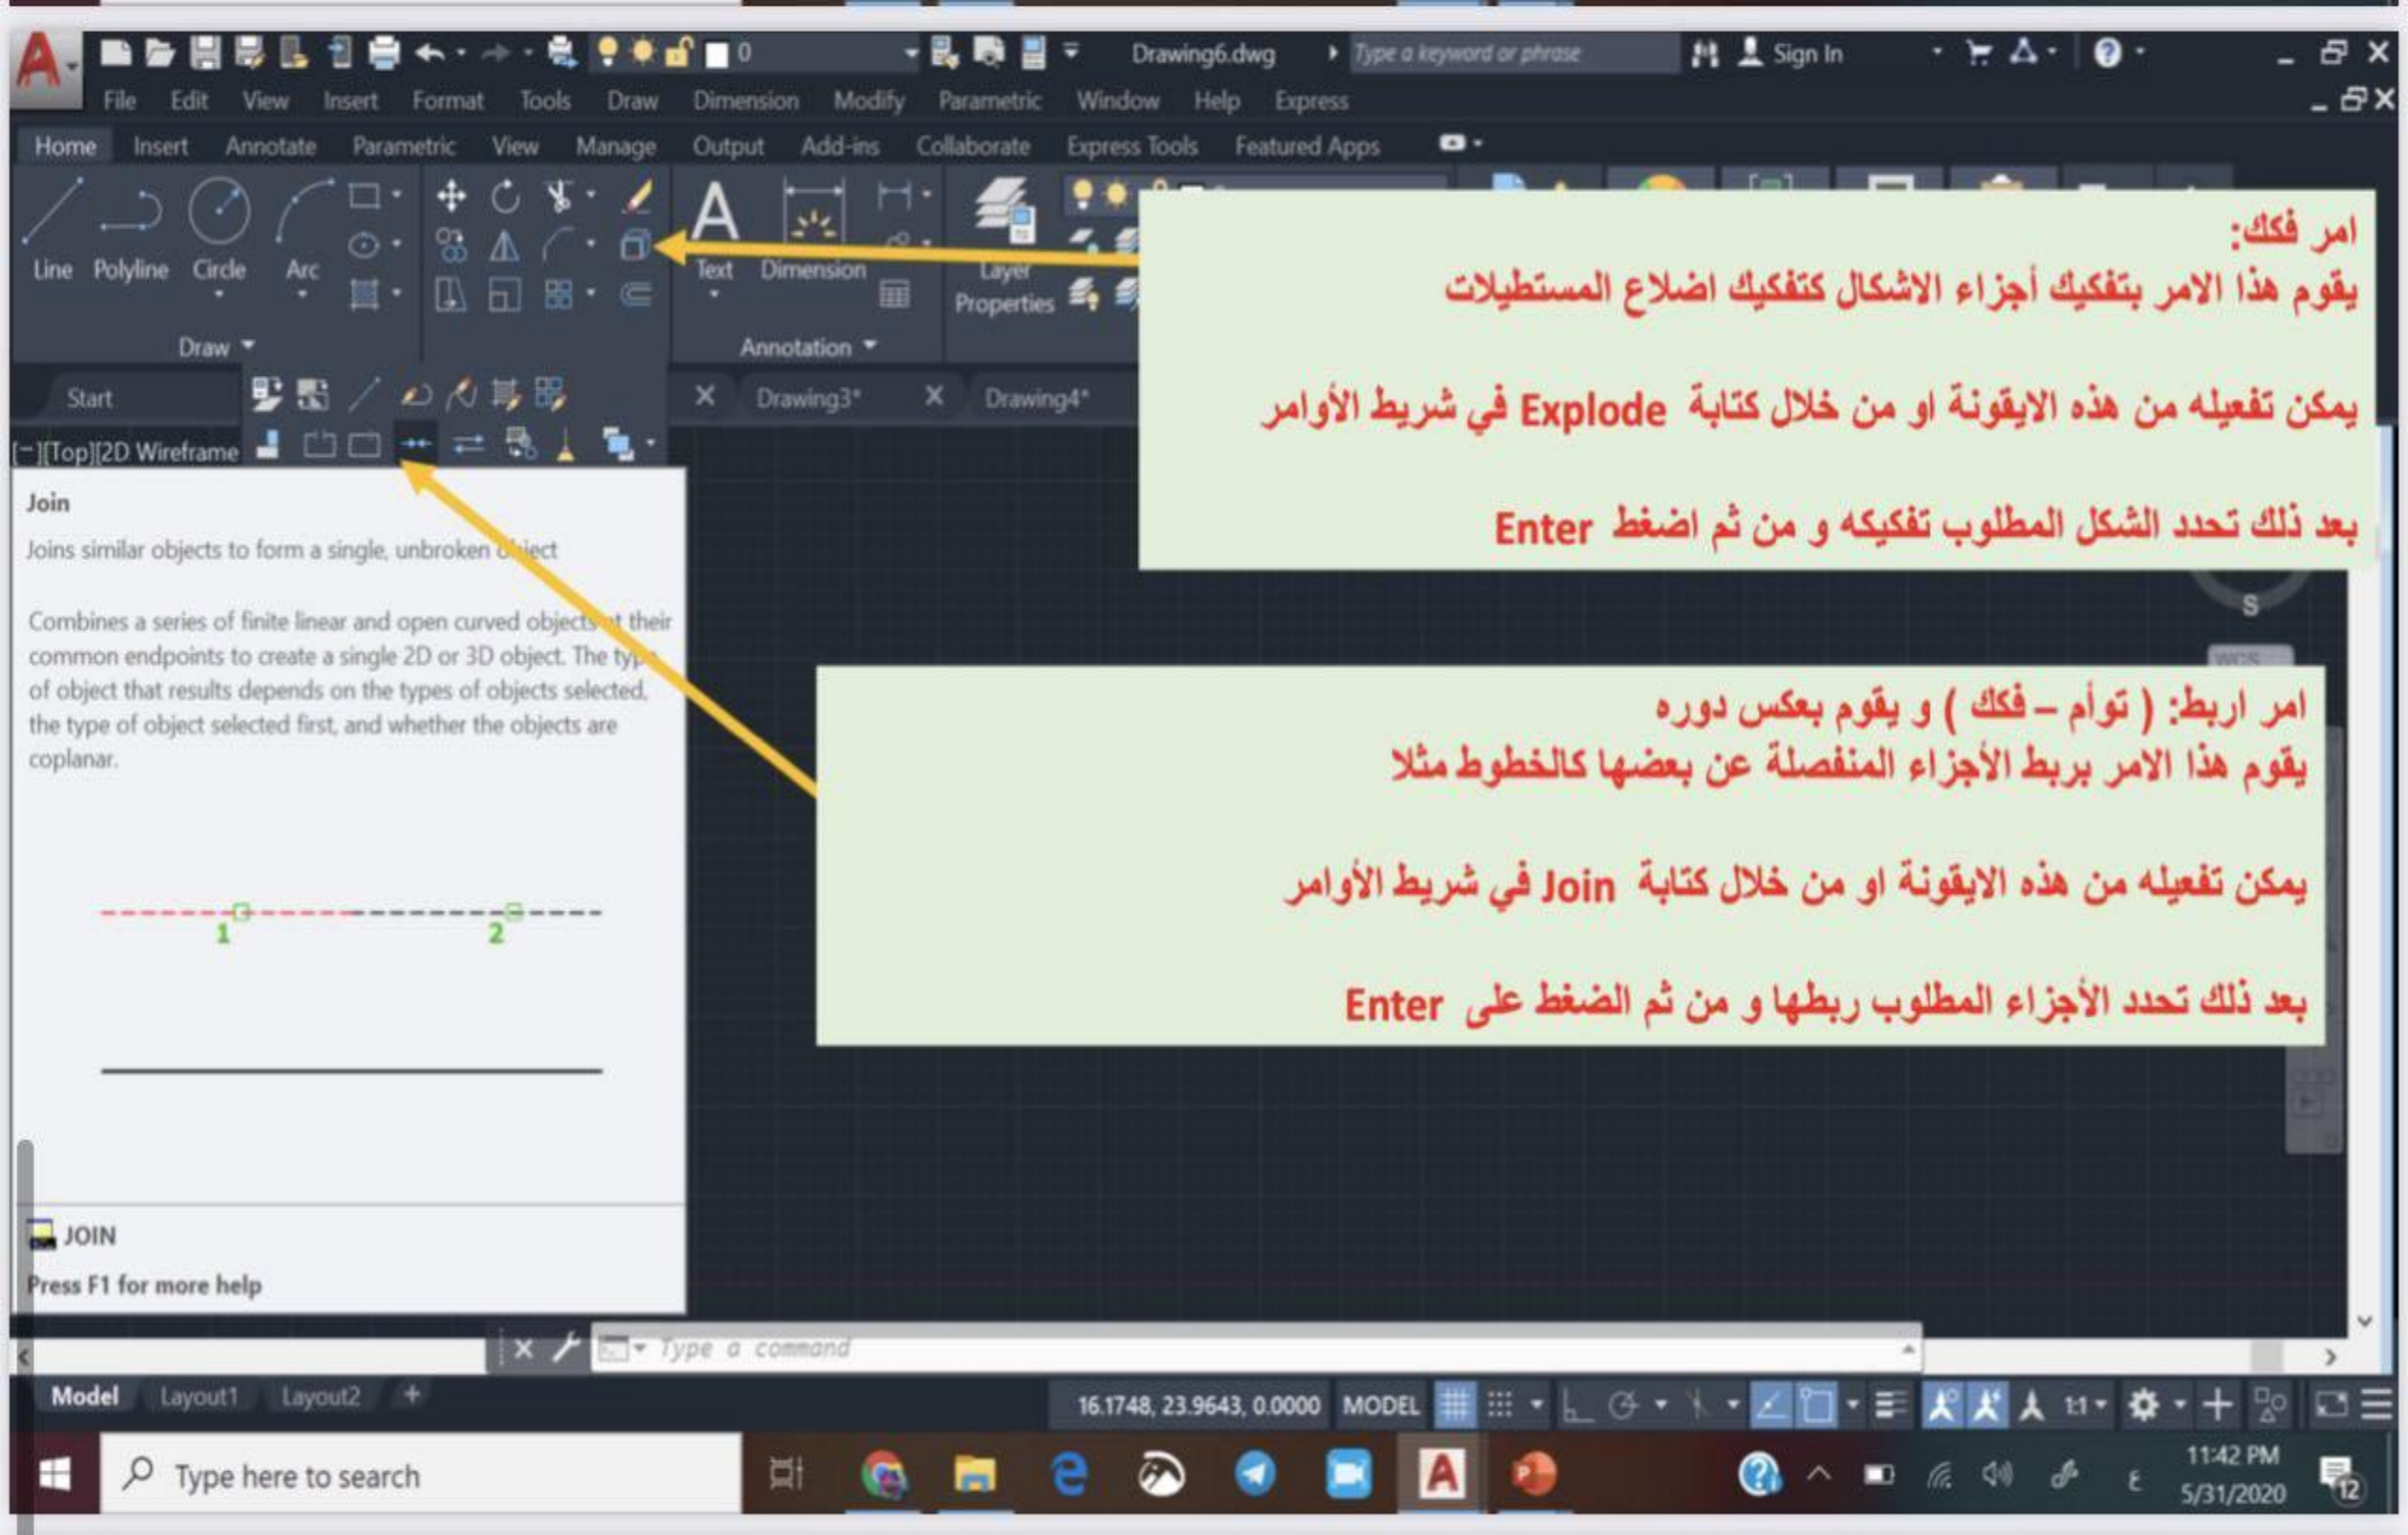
0 Drawing6.dwg Type a keyword or phrase Sign In

File Edit View Insert Format Tools Draw Dimension Modify Parametric Window Help Express

Home Insert Annotate Parametric View Manage Output Add-ins Collaborate Express Tools Featured Apps

Line Polyline Circle Arc

Draw

Text Dimension

Annotation

Layer Properties

امر فكك:
يقوم هذا الامر بتفكيك أجزاء الاشكال كتفكيك اضلاع المستطيلات

يمكن تفعيله من هذه الايقونة او من خلال كتابة Explode في شريط الأوامر

بعد ذلك تحدد الشكل المطلوب تفكيكه و من ثم اضغط Enter

Start

Drawing3* Drawing4*

[−][Top][2D Wireframe

Join

Joins similar objects to form a single, unbroken object

Combines a series of finite linear and open curved objects at their common endpoints to create a single 2D or 3D object. The type of object that results depends on the types of objects selected, the type of object selected first, and whether the objects are coplanar.

1 2

JOIN

Press F1 for more help

امر اربط: ( توأم – فكك ) و يقوم بعكس دوره
يقوم هذا الامر بربط الأجزاء المنفصلة عن بعضها كالخطوط مثلا

يمكن تفعيله من هذه الايقونة او من خلال كتابة Join في شريط الأوامر

بعد ذلك تحدد الأجزاء المطلوب ربطها و من ثم الضغط على Enter

S

Type a command

Model Layout1 Layout2 +

16.1748, 23.9643, 0.0000 MODEL

1:1

Type here to search

11:42 PM
5/31/2020

12